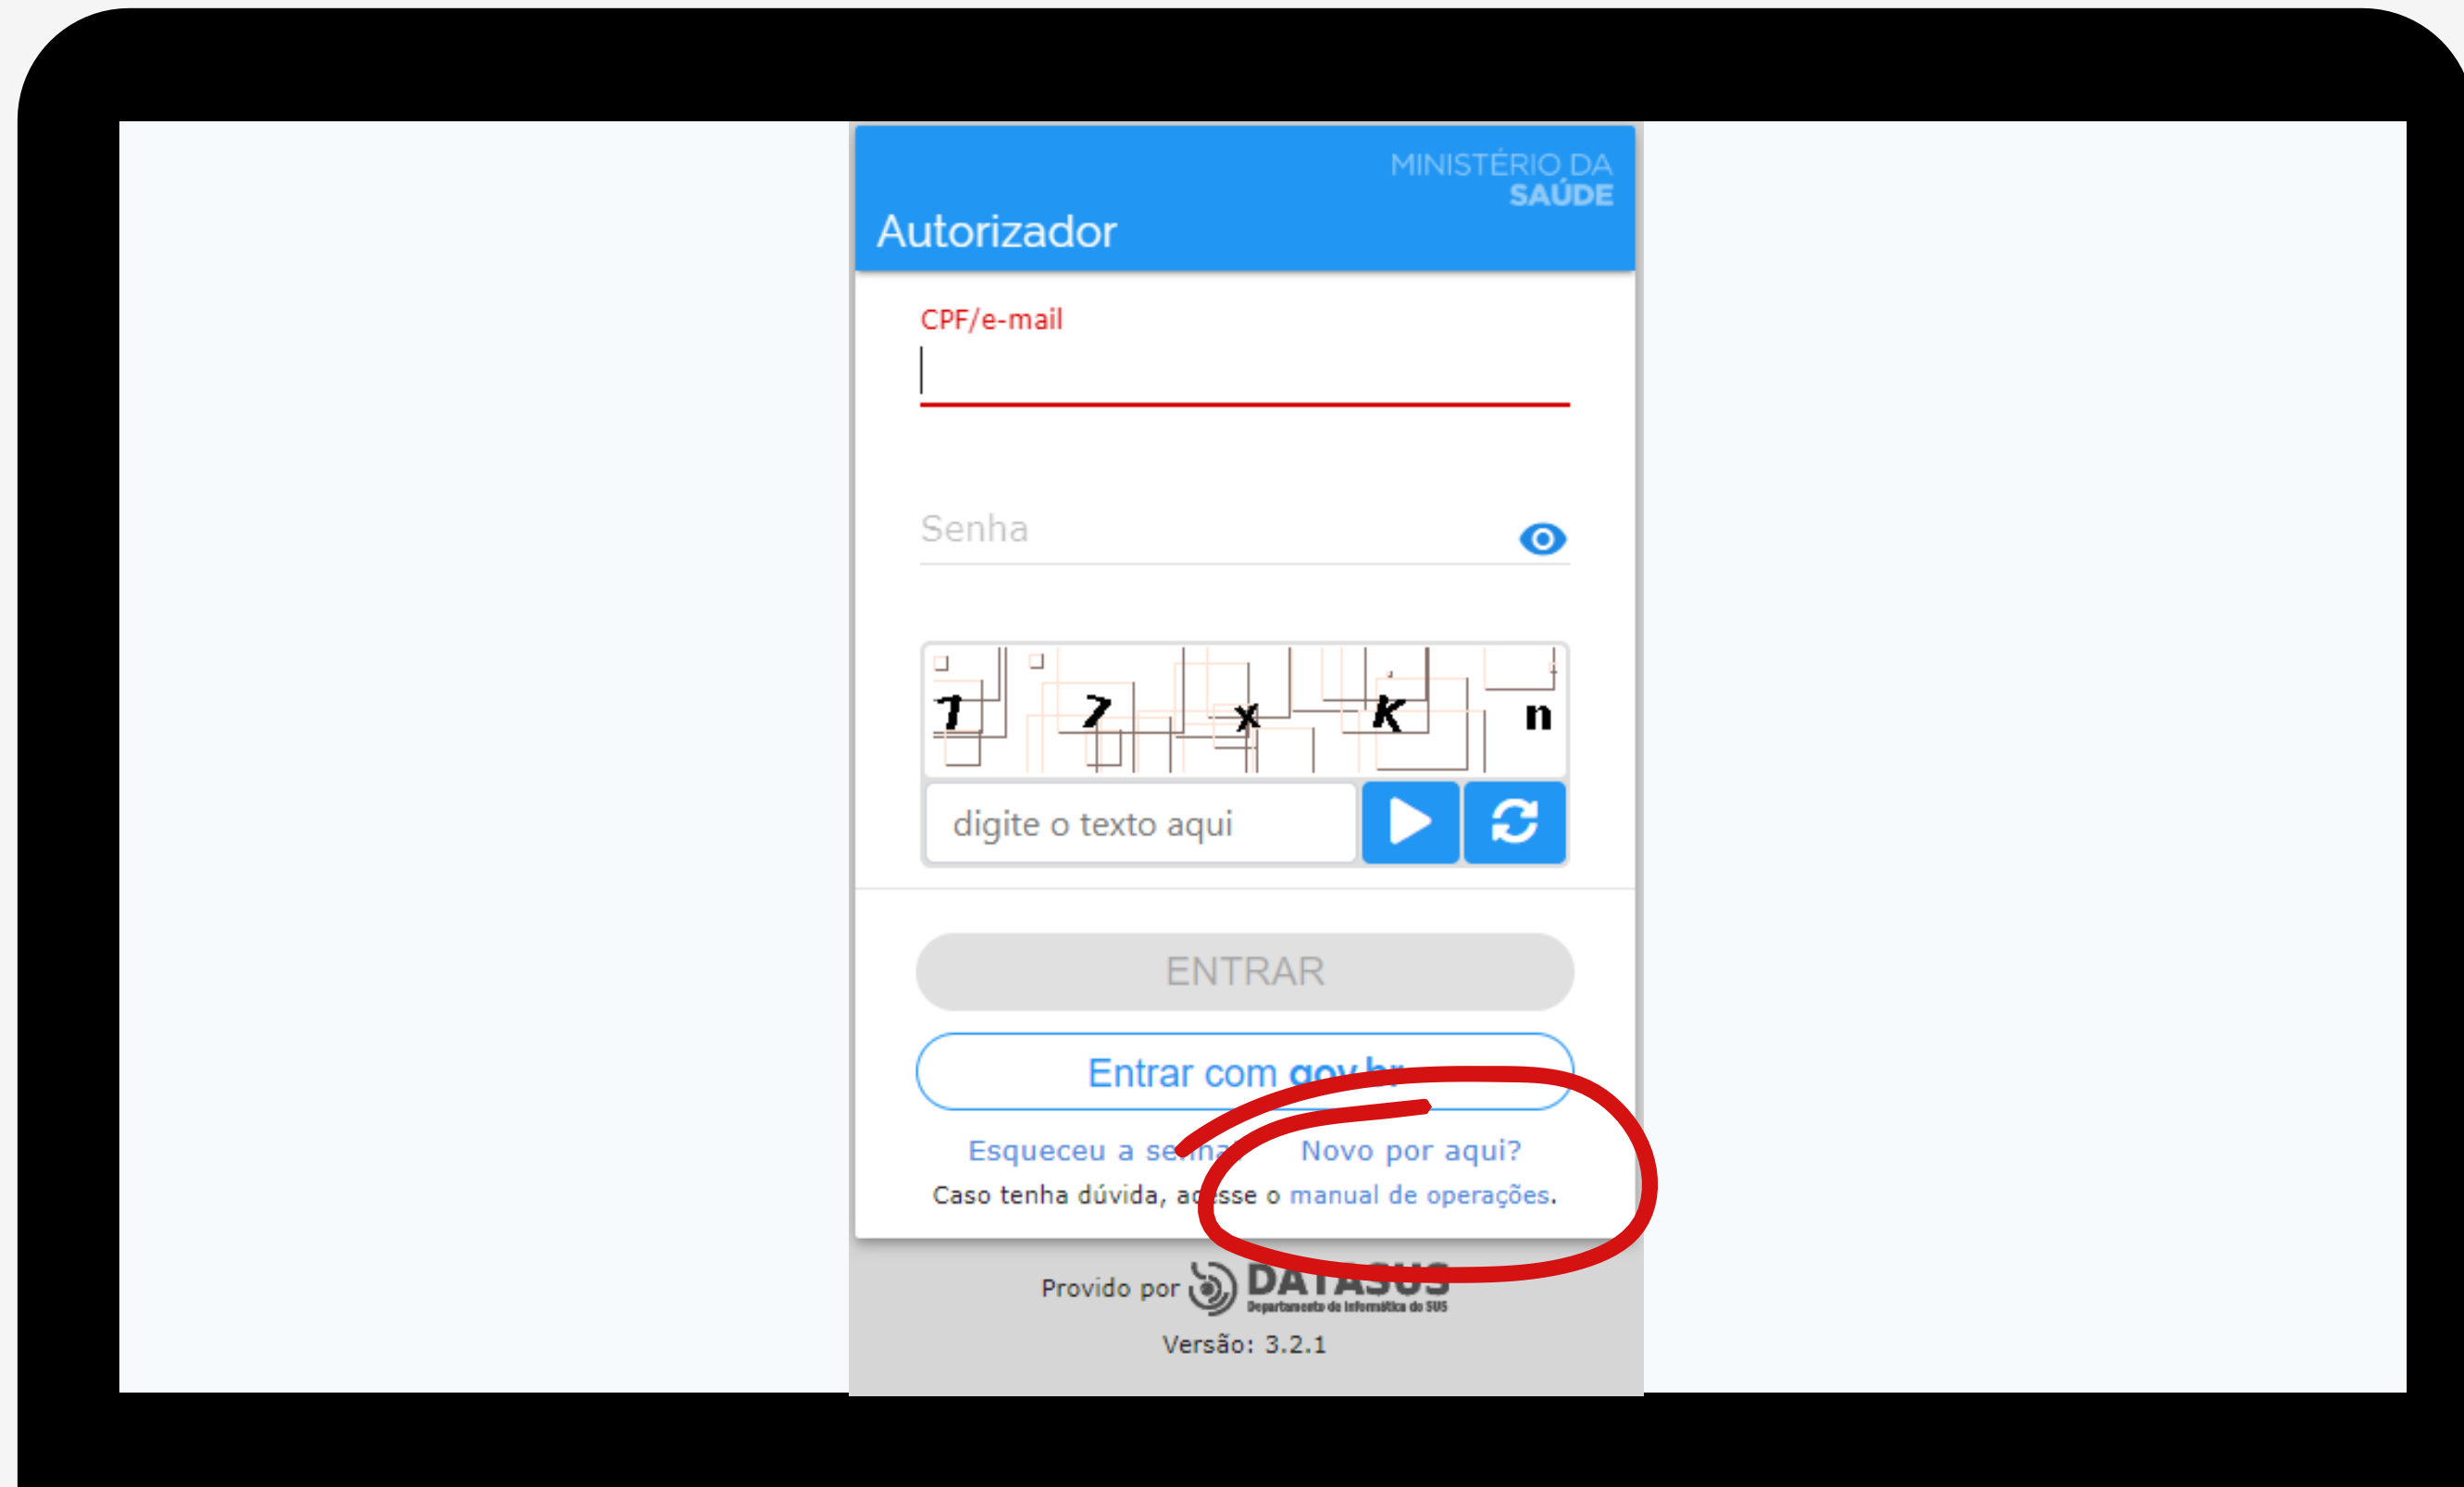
MINISTÉRIO DA SAÚDE

Autorizador

CPF/e-mail

Senha

1 7 x k n

digite o texto aqui

ENTRAR

Entrar com gov.br

Esqueceu a senha? Novo por aqui?

Caso tenha dúvida, acesse o manual de operações.

Provido por DATASUS Departamento de Informática do SUS

Versão: 3.2.1